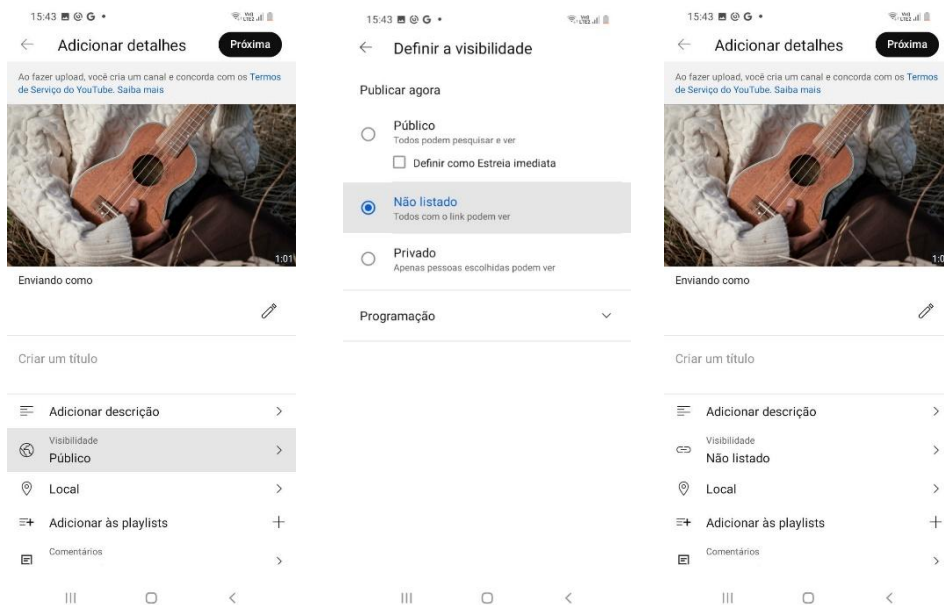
15:43

Adicionar detalhes

Próxima

Ao fazer upload, você cria um canal e concorda com os Termos de Serviço do YouTube. Saiba mais

1:01

Enviando como

Criar um título

Adicionar descrição

Visibilidade
Público

Local

Adicionar às playlists

Comentários

15:43

Definir a visibilidade

Publicar agora

Público
Todos podem pesquisar e ver

Definir como Estreia imediata

Não listado
Todos com o link podem ver

Privado
Apenas pessoas escolhidas podem ver

Programação

15:43

Adicionar detalhes

Próxima

Ao fazer upload, você cria um canal e concorda com os Termos de Serviço do YouTube. Saiba mais

1:0

Enviando como

Criar um título

Adicionar descrição

Visibilidade
Não listado

Local

Adicionar às playlists

Comentários